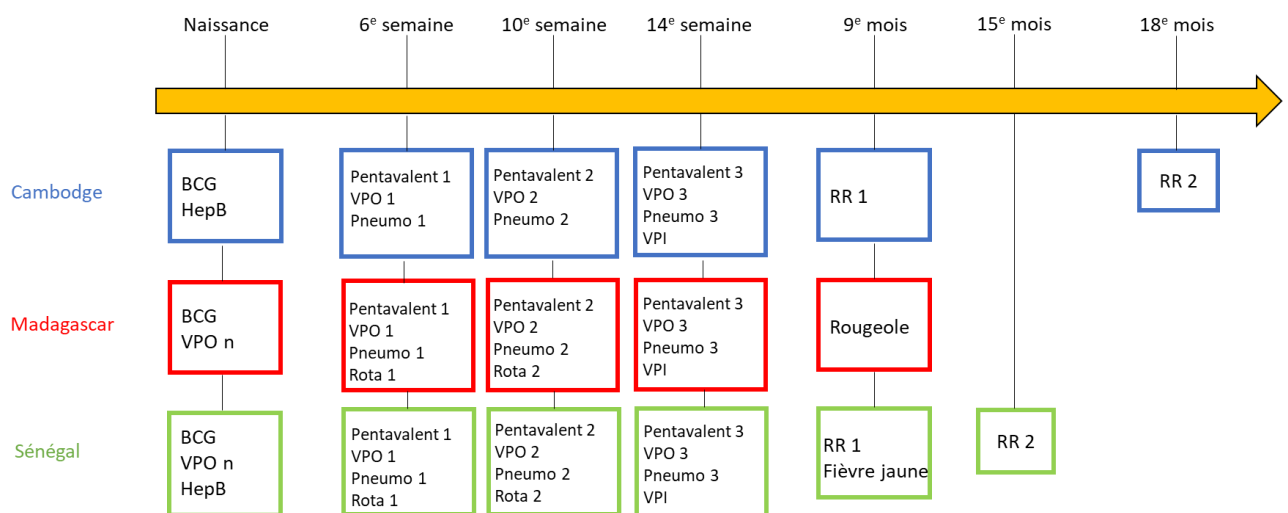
Naissance | $6^e$ semaine | $10^e$ semaine | $14^e$ semaine | $9^e$ mois | $15^e$ mois | $18^e$ mois

| | Naissance | $6^e$ semaine | $10^e$ semaine | $14^e$ semaine | $9^e$ mois | $15^e$ mois | $18^e$ mois |
|---|---|---|---|---|---|---|---|
| Cambodge | BCG HepB | Pentavalent 1 VPO 1 Pneumo 1 | Pentavalent 2 VPO 2 Pneumo 2 | Pentavalent 3 VPO 3 Pneumo 3 VPI | RR 1 | | RR 2 |
| Madagascar | BCG VPO n | Pentavalent 1 VPO 1 Pneumo 1 Rota 1 | Pentavalent 2 VPO 2 Pneumo 2 Rota 2 | Pentavalent 3 VPO 3 Pneumo 3 VPI | Rougeole | | |
| Sénégal | BCG VPO n HepB | Pentavalent 1 VPO 1 Pneumo 1 Rota 1 | Pentavalent 2 VPO 2 Pneumo 2 Rota 2 | Pentavalent 3 VPO 3 Pneumo 3 VPI | RR 1 Fièvre jaune | RR 2 | |